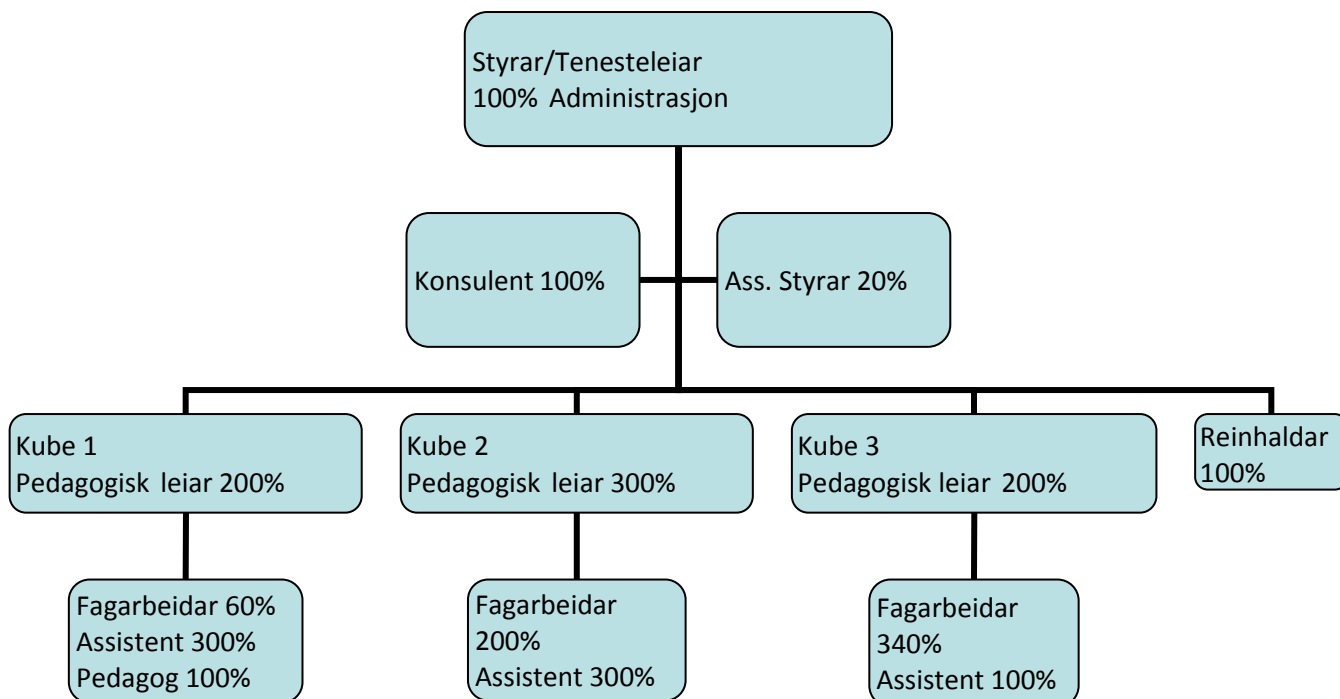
Styrar/Tenesteleiar
100% Administrasjon

Konsulent 100%

Ass. Styrar 20%

Kube 1
Pedagogisk leiar 200%

Kube 2
Pedagogisk leiar 300%

Kube 3
Pedagogisk leiar 200%

Reinhaldar
100%

Fagarbeidar 60%
Assistent 300%
Pedagog 100%

Fagarbeidar
200%
Assistent 300%

Fagarbeidar
340%
Assistent 100%